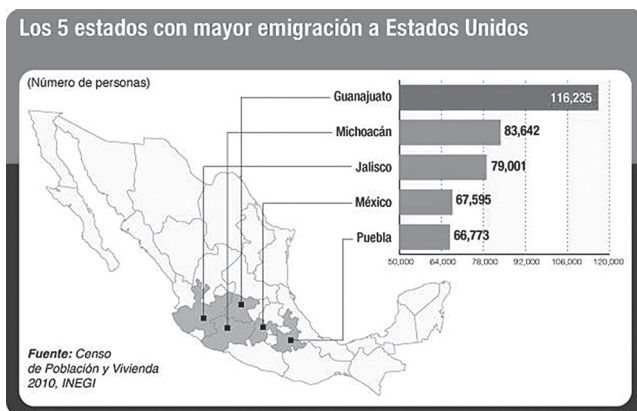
Los 5 estados con mayor emigración a Estados Unidos

(Número de personas)

Guanajuato 116,235
Michoacán 83,642
Jalisco 79,001
México 67,595
Puebla 66,773

50,000 64,000 78,000 92,000 106,000 120,000

Fuente: Censo de Población y Vivienda 2010, INEGI